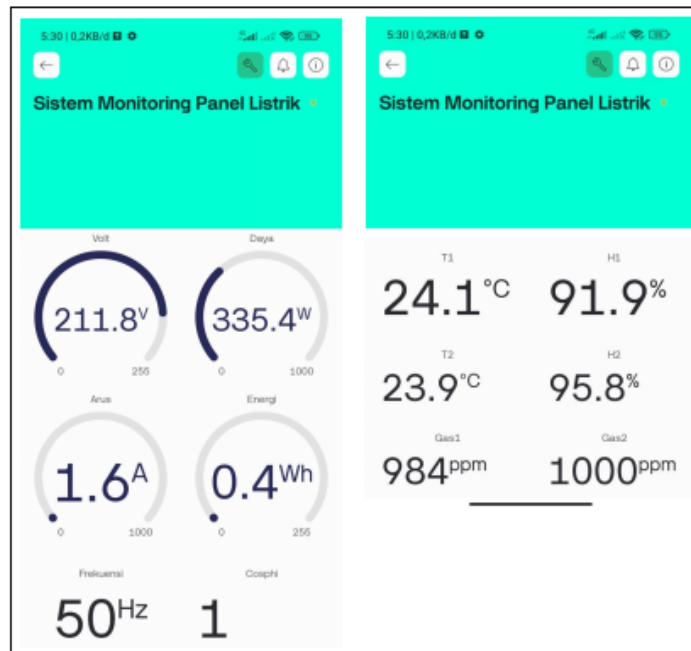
5:30 | 0,2KB/d

Sistem Monitoring Panel Listrik

Volt
211.8V
0 255

Daya
335.4W
0 1000

Arus
1.6A
0 1000

Energi
0.4Wh
0 255

Frekuensi
50Hz

Cosphi
1

5:30 | 0,2KB/d

Sistem Monitoring Panel Listrik

T1
24.1°C

H1
91.9%

T2
23.9°C

H2
95.8%

Gas1
984ppm

Gas2
1000ppm